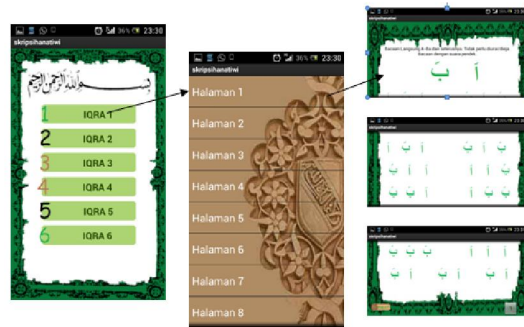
36% 23:30
skripsihanatiwi
بسم الله الرحمن الرحيم
1 IQRA 1
2 IQRA 2
3 IQRA 3
4 IQRA 4
5 IQRA 5
6 IQRA 6

36% 23:30
skripsihanatiwi
Halaman 1
Halaman 2
Halaman 3
Halaman 4
Halaman 5
Halaman 6
Halaman 7
Halaman 8

skripsihanatiwi
Bacaan Langsung A Ba dan seterusnya. Tidak perlu dieja Baca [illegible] dengan suara pendek.
أ بَ

أ بَ أ بَ
بَ أ بَ أ
أ بَ أ بَ

أ أ
بَ أ بَ
أ بَ أ